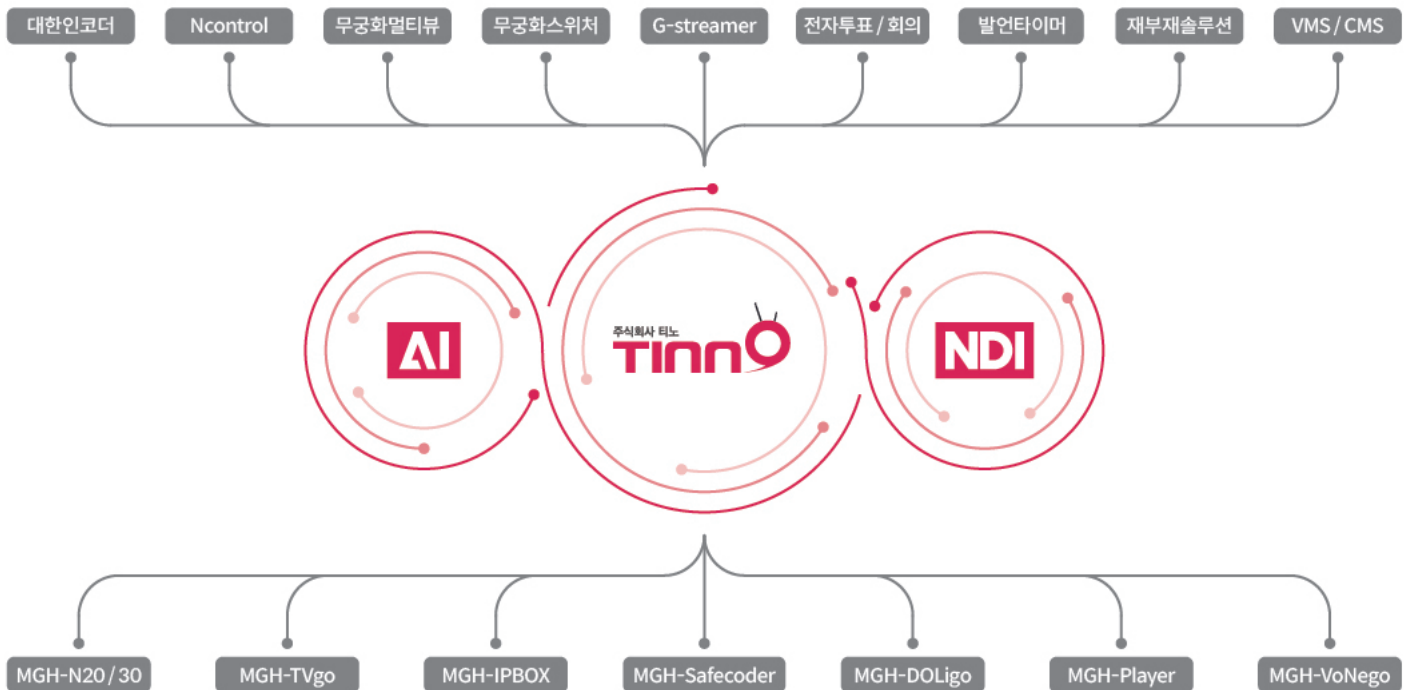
대한인코더 Ncontrol 무궁화멀티뷰 무궁화스위처 G-streamer 전자투표 / 회의 발언타이머 재부재솔루션 VMS / CMS

AI

주식회사 티노
TINNO

NDI

MGH-N20 / 30 MGH-TVgo MGH-IPBOX MGH-Safecoder MGH-DOLigo MGH-Player MGH-VoNego